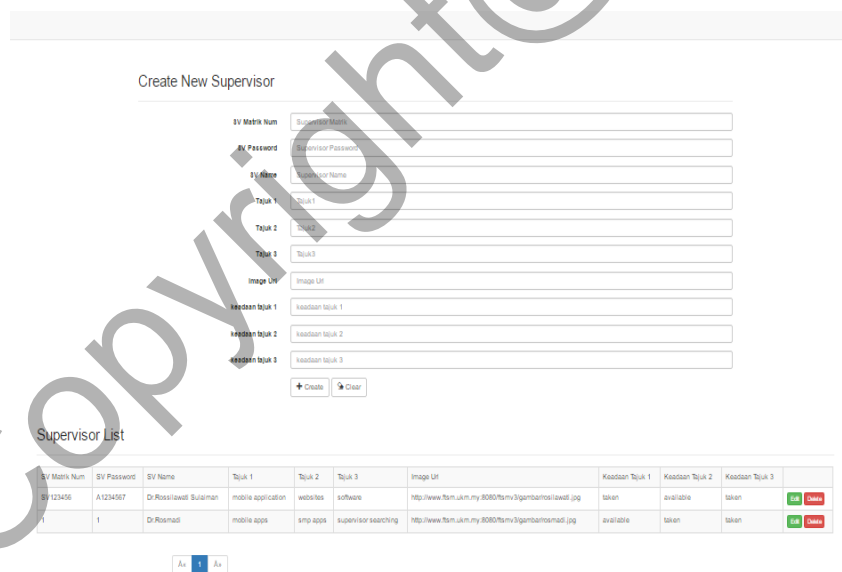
Copyright©

Create New Supervisor

SV Matrik Num
Supervisor Matrik

SV Password
Supervisor Password

SV Name
Supervisor Name

Tajuk 1
Tajuk1

Tajuk 2
Tajuk2

Tajuk 3
Tajuk3

Image Url
Image Url

keadaan tajuk 1
keadaan tajuk 1

keadaan tajuk 2
keadaan tajuk 2

keadaan tajuk 3
keadaan tajuk 3

+ Create | Clear

Supervisor List

| SV Matrik Num | SV Password | SV Name | Tajuk 1 | Tajuk 2 | Tajuk 3 | Image Url | Keadaan Tajuk 1 | Keadaan Tajuk 2 | Keadaan Tajuk 3 | |
|---|---|---|---|---|---|---|---|---|---|---|
| SV123456 | A1234567 | Dr.Rossilawati Sulaiman | mobile application | websites | software | http://www.ftsm.ukm.my:8080/ftsmv3/gambar/rosilawati.jpg | taken | available | taken | Edit Delete |
| 1 | 1 | Dr.Rosmadi | mobile apps | smp apps | supervisor searching | http://www.ftsm.ukm.my:8080/ftsmv3/gambar/rosmadi.jpg | available | taken | taken | Edit Delete |

A« 1 A»